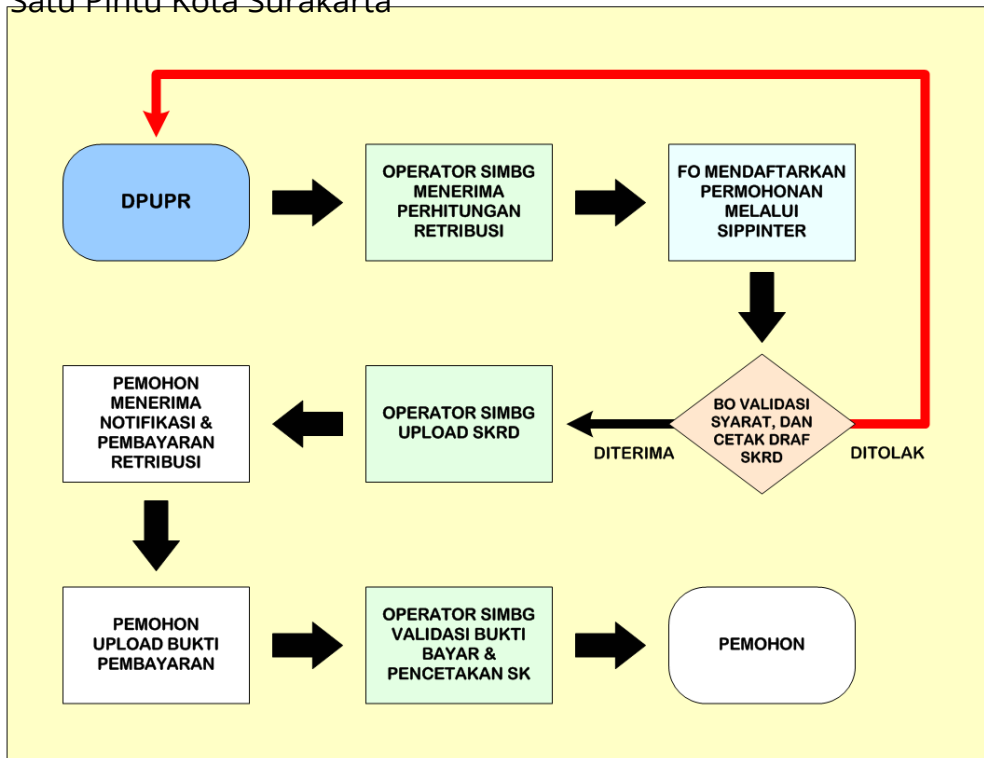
Satu Pintu Kota Surakarta

DPUPR

OPERATOR SIMBG MENERIMA PERHITUNGAN RETRIBUSI

FO MENDAFTARKAN PERMOHONAN MELALUI SIPPINTER

BO VALIDASI SYARAT, DAN CETAK DRAF SKRD

DITOLAK

DITERIMA

OPERATOR SIMBG UPLOAD SKRD

PEMOHON MENERIMA NOTIFIKASI & PEMBAYARAN RETRIBUSI

PEMOHON UPLOAD BUKTI PEMBAYARAN

OPERATOR SIMBG VALIDASI BUKTI BAYAR & PENCETAKAN SK

PEMOHON